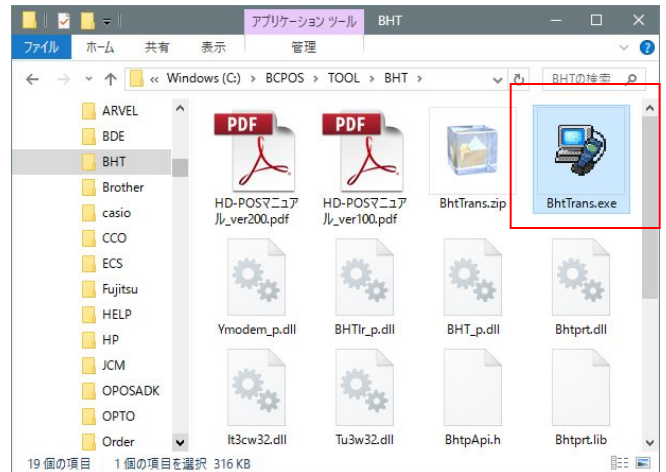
アプリケーション ツール BHT

ファイル ホーム 共有 表示 管理

« Windows (C:) › BCPOS › TOOL › BHT ›

BHTの検索

ARVEL
BDE
BHT
Brother
casio
CCO
ECS
Fujitsu
HELP
HP
JCM
OPOSADK
OPTO
Order

PDF
HD-POSマニュアル_ver200.pdf

PDF
HD-POSマニュアル_ver100.pdf

BhtTrans.zip

BhtTrans.exe

Ymodem_p.dll

BHTIr_p.dll

BHT_p.dll

Bhtprt.dll

It3cw32.dll

Tu3w32.dll

BhtpApi.h

Bhtprt.lib

19 個の項目 1 個の項目を選択 316 KB